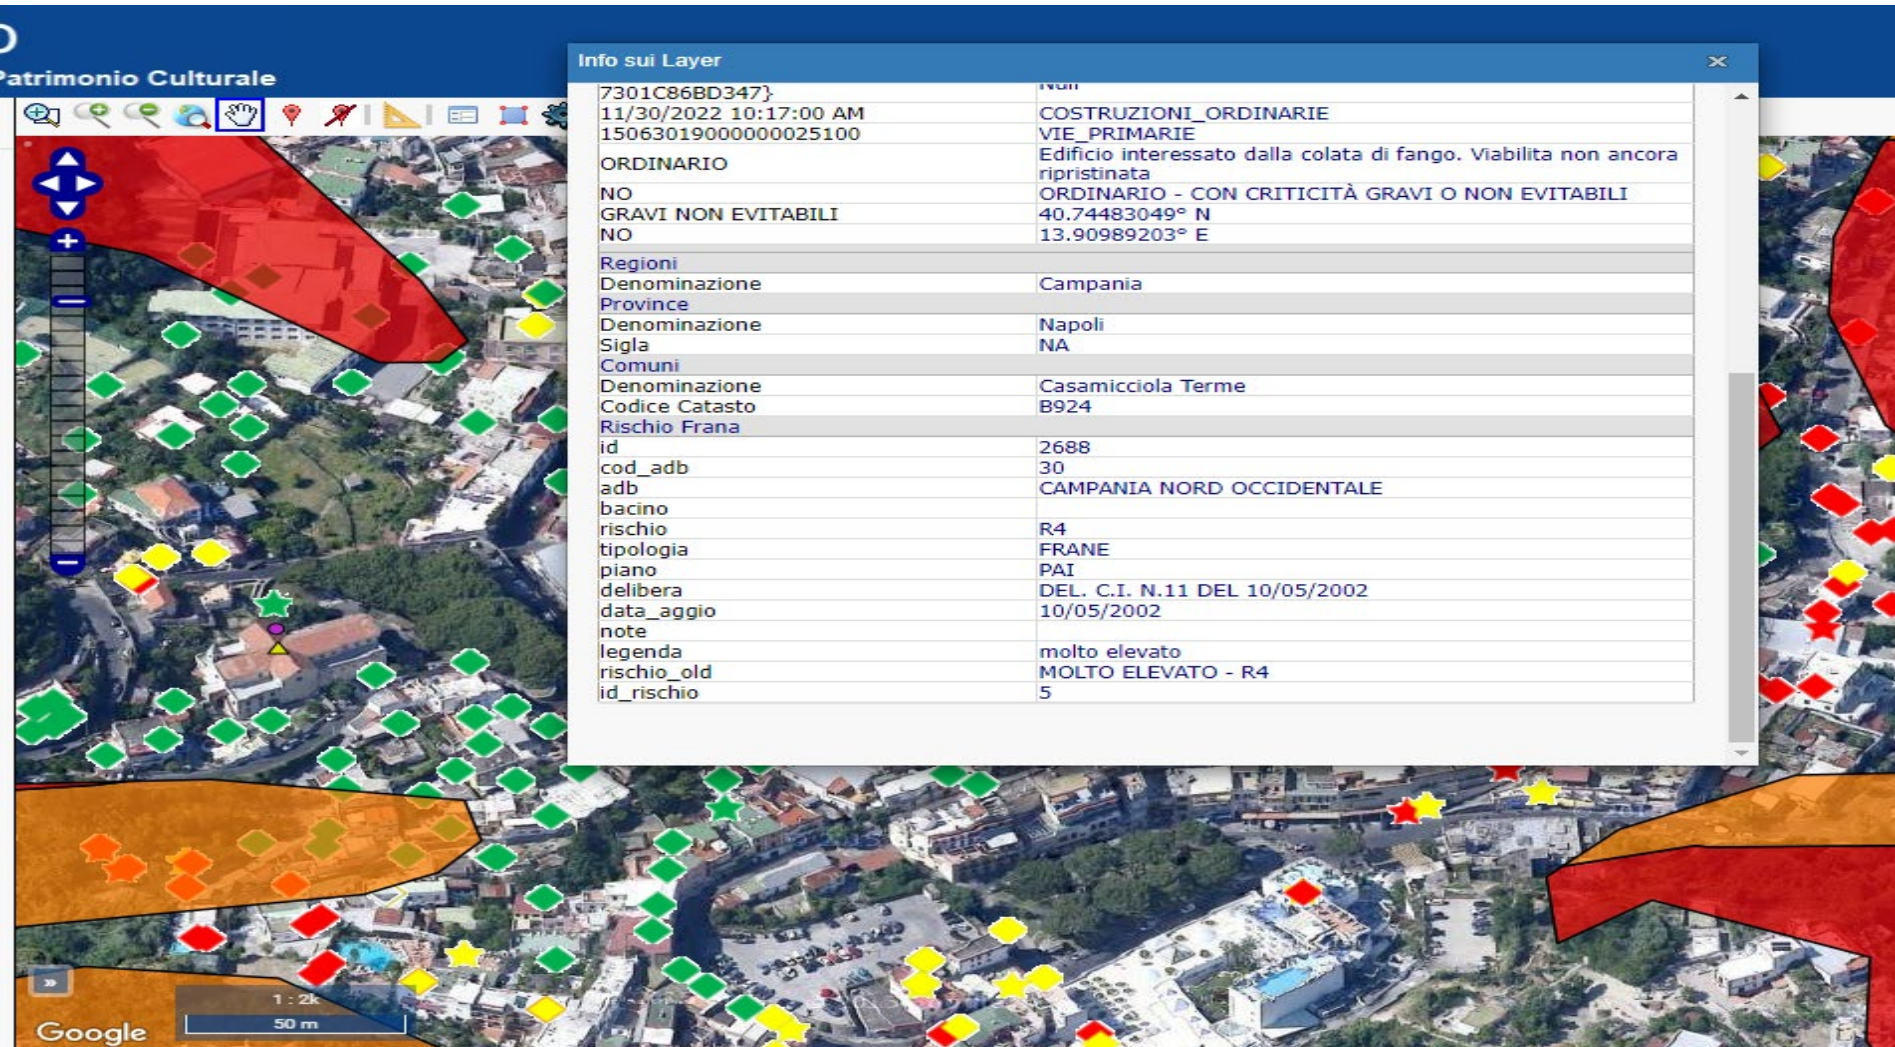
Patrimonio Culturale

Info sui Layer

| 7301C86BD347} | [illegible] |
|---|---|
| 11/30/2022 10:17:00 AM | COSTRUZIONI_ORDINARIE |
| 15063019000000025100 | VIE_PRIMARIE |
| ORDINARIO | Edificio interessato dalla colata di fango. Viabilita non ancora ripristinata |
| NO | ORDINARIO - CON CRITICITÀ GRAVI O NON EVITABILI |
| GRAVI NON EVITABILI | 40.74483049° N |
| NO | 13.90989203° E |
| Regioni | |
| Denominazione | Campania |
| Province | |
| Denominazione | Napoli |
| Sigla | NA |
| Comuni | |
| Denominazione | Casamicciola Terme |
| Codice Catasto | B924 |
| Rischio Frana | |
| id | 2688 |
| cod_adb | 30 |
| adb | CAMPANIA NORD OCCIDENTALE |
| bacino | |
| rischio | R4 |
| tipologia | FRANE |
| piano | PAI |
| delibera | DEL. C.I. N.11 DEL 10/05/2002 |
| data_aggio | 10/05/2002 |
| note | |
| legenda | molto elevato |
| rischio_old | MOLTO ELEVATO - R4 |
| id_rischio | 5 |

1 : 2k
50 m
Google